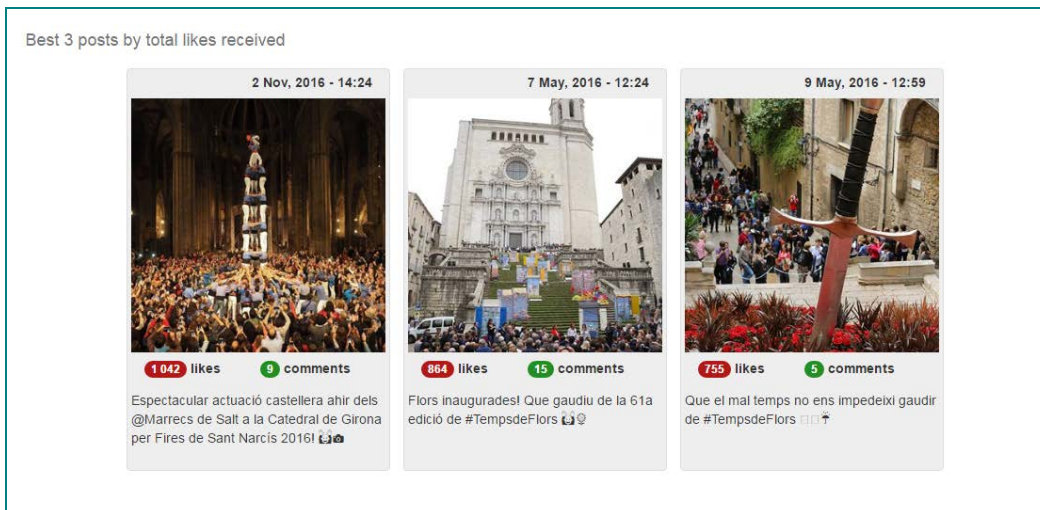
Best 3 posts by total likes received

2 Nov, 2016 - 14:24

1 042 likes 9 comments

Espectacular actuació castellera ahir dels @Marrecs de Salt a la Catedral de Girona per Fires de Sant Narcís 2016!

7 May, 2016 - 12:24

864 likes 15 comments

Flors inaugurades! Que gaudiu de la 61a edició de #TempsdeFlors

9 May, 2016 - 12:59

755 likes 5 comments

Que el mal temps no ens impedeixi gaudir de #TempsdeFlors